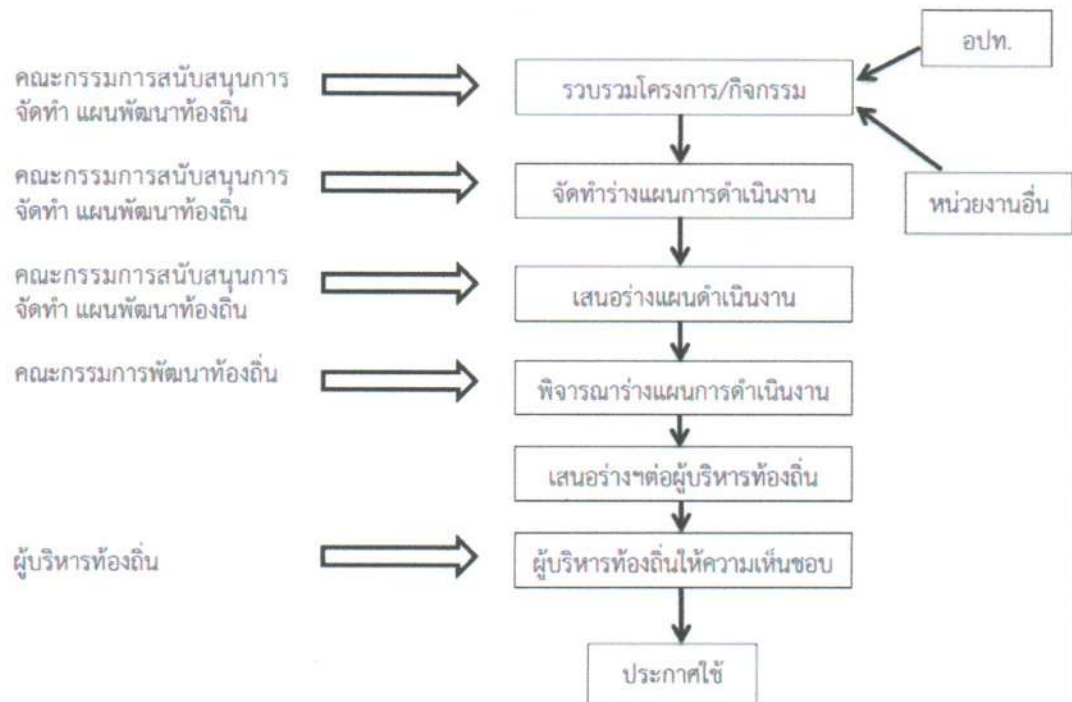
อปท.

คณะกรรมการสนับสนุนการจัดทำ แผนพัฒนาท้องถิน

รวบรวมโครงการ/กิจกรรม

หน่วยงานอื่น

คณะกรรมการสนับสนุนการจัดทำ แผนพัฒนาท้องถิน

จัดทำร่างแผนการดำเนินงาน

คณะกรรมการสนับสนุนการจัดทำ แผนพัฒนาท้องถิน

เสนอร่างแผนดำเนินงาน

คณะกรรมการพัฒนาท้องถิ่น

พิจารณาร่างแผนการดำเนินงาน

เสนอร่างฯต่อผู้บริหารท้องถิ่น

ผู้บริหารท้องถิ่น

ผู้บริหารท้องถิ่นให้ความเห็นชอบ

ประกาศใช้